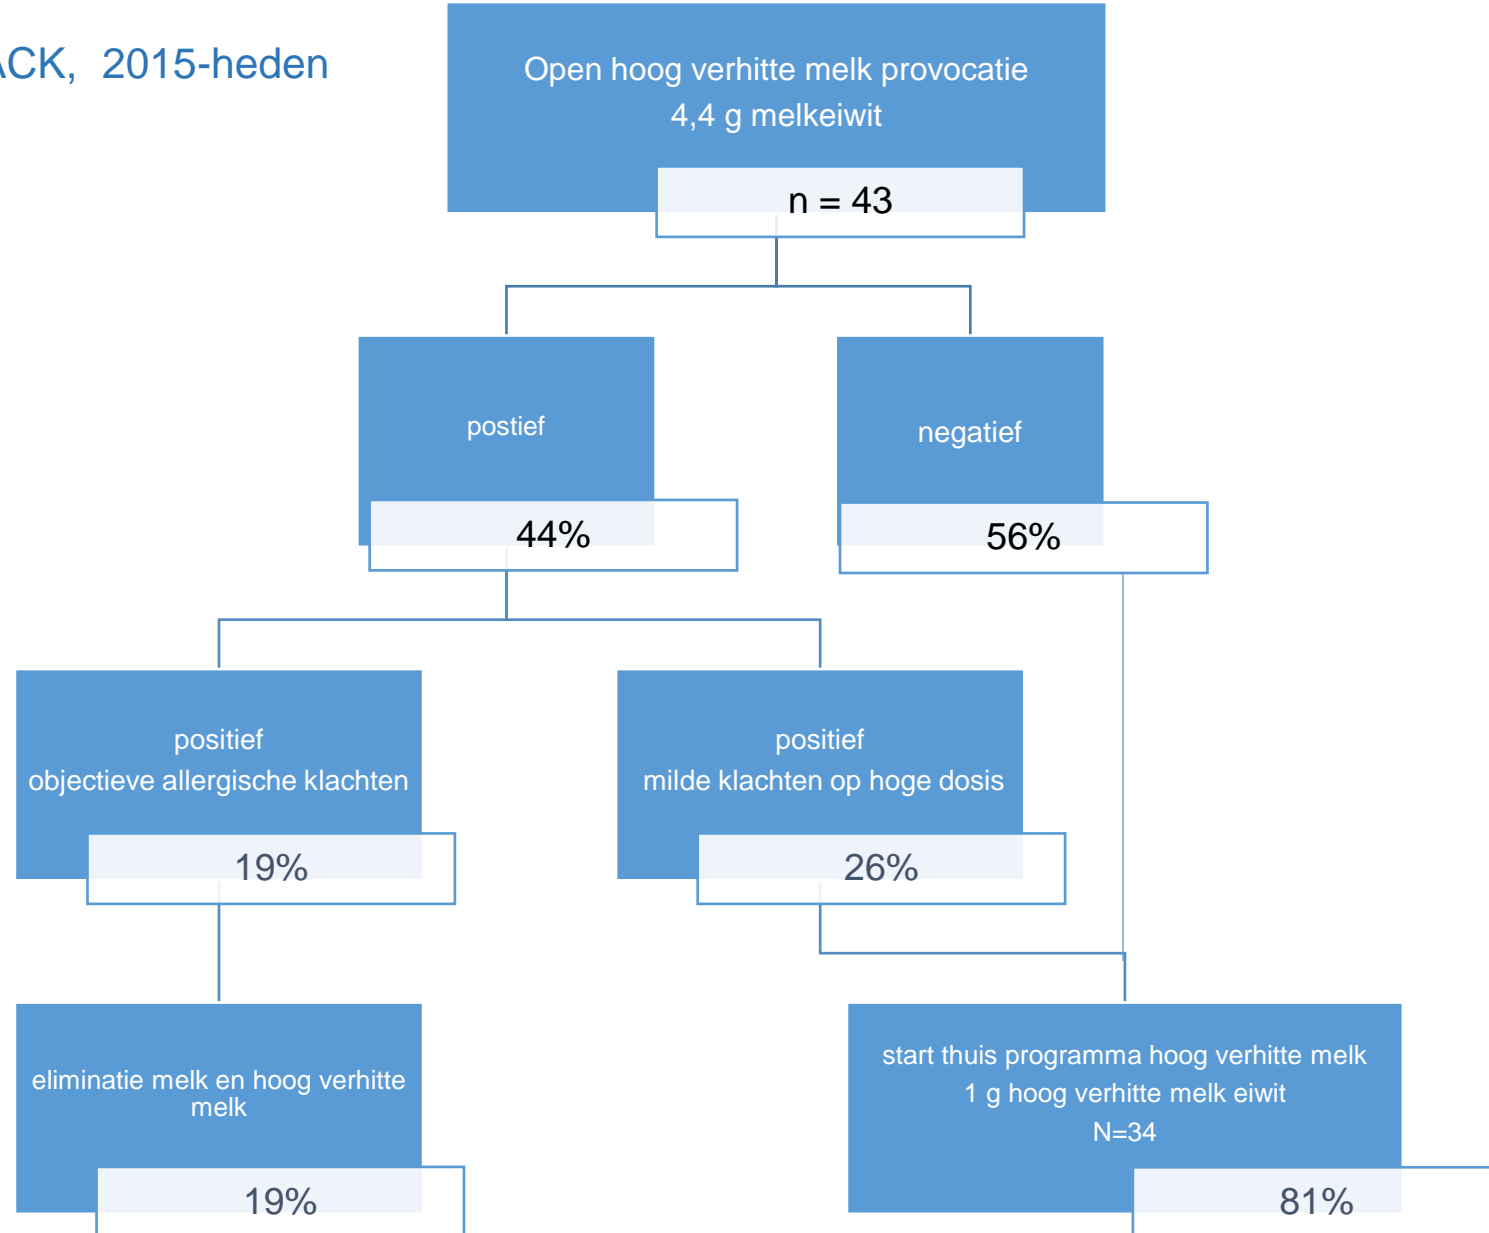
CK, 2015-heden

Open hoog verhitte melk provocatie
4,4 g melkeiwit

n = 43

postief

44%

negatief

56%

positief
objectieve allergische klachten

19%

positief
milde klachten op hoge dosis

26%

eliminatie melk en hoog verhitte melk

19%

start thuis programma hoog verhitte melk
1 g hoog verhitte melk eiwit
N=34

81%